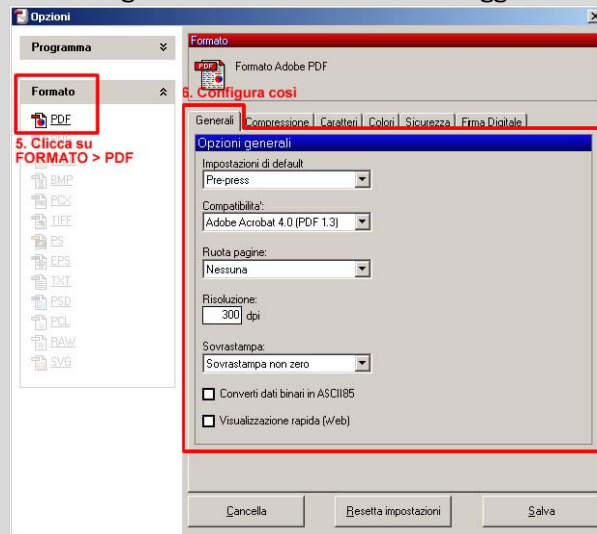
Opzioni

Programma

Formato

PDF

5. Clicca su FORMATO > PDF

BMP
PCX
TIFF
PS
EPS
TXT
PSD
PCL
RAW
SVG

Formato

Formato Adobe PDF

6. Configura così

Generali | Compressione | Caratteri | Colori | Sicurezza | Firma Digitale

Opzioni generali

Impostazioni di default
Pre-press

Compatibilita':
Adobe Acrobat 4.0 (PDF 1.3)

Ruota pagine:
Nessuna

Risoluzione:
300 dpi

Sovrastampa:
Sovrastampa non zero

Converti dati binari in ASCII85

Visualizzazione rapida (Web)

Cancella | Resetta impostazioni | Salva